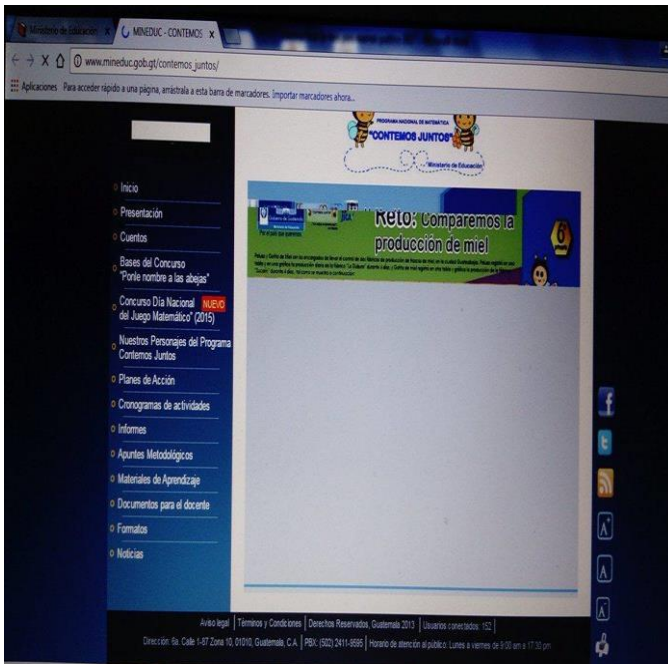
Ministerio de Educación x MINEDUC - CONTEMOS x

www.mineduc.gob.gt/contemos_juntos/

Aplicaciones Para acceder rápido a una página, arrastrala a esta barra de marcadores. Importar marcadores ahora...

PROGRAMA NACIONAL DE MATEMÁTICA "CONTEMOS JUNTOS" Ministerio de Educación

Inicio
Presentación
Cuentos
Bases del Concurso "Ponle nombre a las abejas"
Concurso Día Nacional del Juego Matemático" (2015) NUEVO
Nuestros Personajes del Programa Contemos Juntos
Planes de Acción
Cronogramas de actividades
Informes
Apuntes Metodológicos
Materiales de Aprendizaje
Documentos para el docente
Formatos
Noticias

Reto: Comparemos la producción de miel

6

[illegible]

Aviso legal | Términos y Condiciones | Derechos Reservados, Guatemala 2013 | Usuarios conectados: 152

Dirección: 6a. Calle 1-87 Zona 10, 01010, Guatemala, C.A. | PBX: (502) 2411-9595 | Horario de atención al público: Lunes a viernes de 8:00 am a 17:30 pm

f
A
A
A